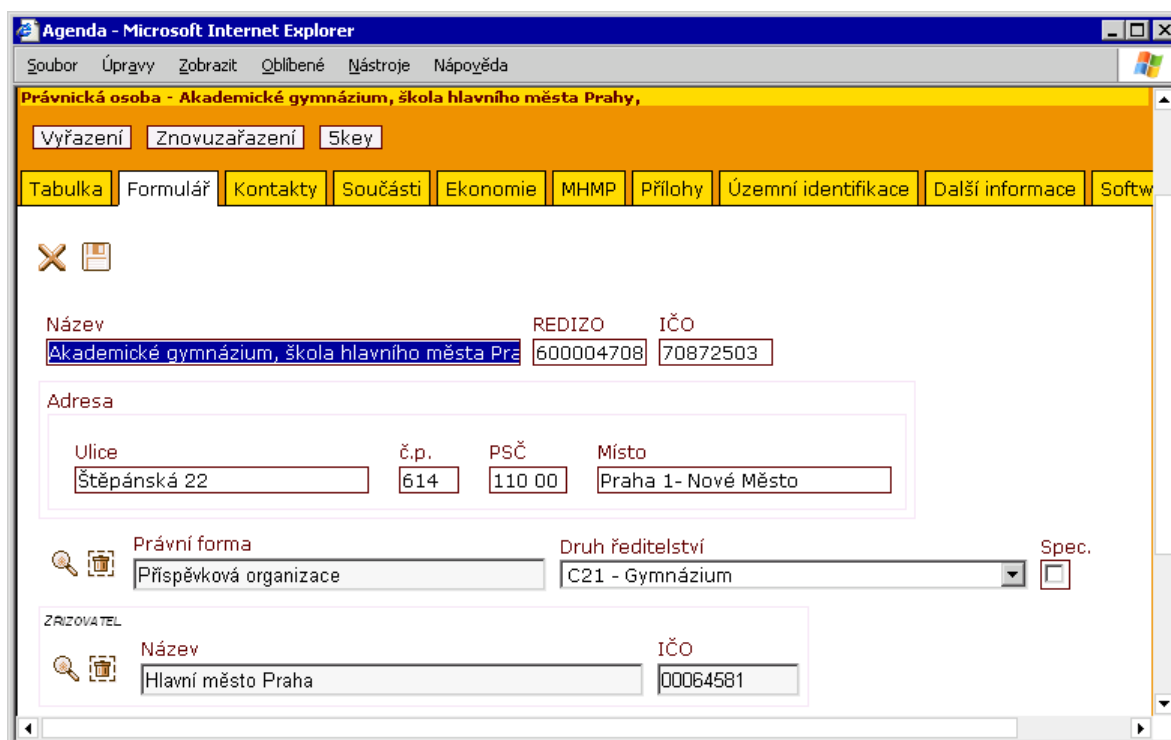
Agenda - Microsoft Internet Explorer

Soubor Úpravy Zobrazit Oblíbené Nástroje Nápověda

Právnická osoba - Akademické gymnázium, škola hlavního města Prahy,

Vyřazení Znovuzařazení 5key

Tabulka Formulář Kontakty Součásti Ekonomie MHMP Přílohy Územní identifikace Další informace Softw

Název
Akademické gymnázium, škola hlavního města Pra

REDIZO
600004708

IČO
70872503

Adresa

Ulice
Štěpánská 22

č.p.
614

PSČ
110 00

Místo
Praha 1- Nové Město

Právní forma
Příspěvková organizace

Druh ředitelství
C21 - Gymnázium

Spec.

ZRIZOVATEL

Název
Hlavní město Praha

IČO
00064581